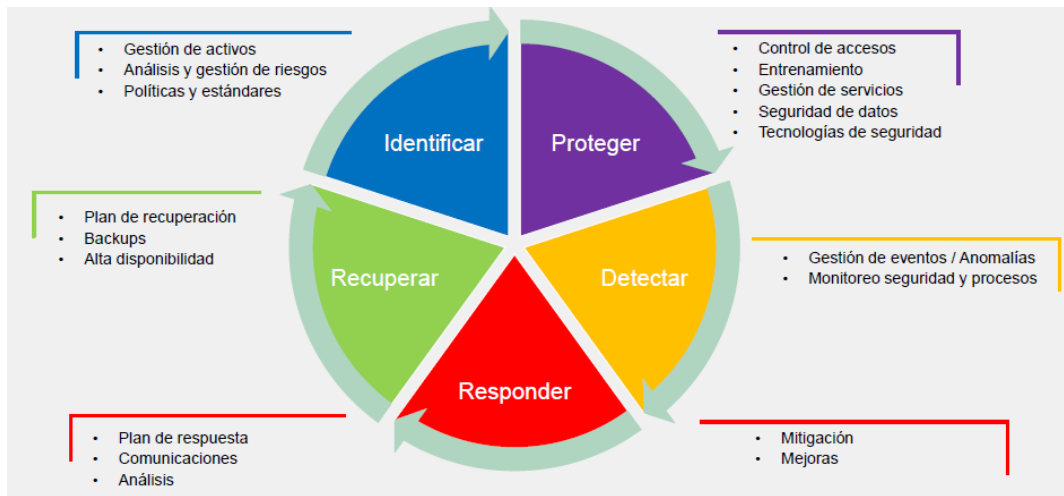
- Gestión de activos
- Análisis y gestión de riesgos
- Políticas y estándares

- Control de accesos
- Entrenamiento
- Gestión de servicios
- Seguridad de datos
- Tecnologías de seguridad

Identificar

Proteger

- Plan de recuperación
- Backups
- Alta disponibilidad

Recuperar

Detectar

- Gestión de eventos / Anomalías
- Monitoreo seguridad y procesos

Responder

- Plan de respuesta
- Comunicaciones
- Análisis

- Mitigación
- Mejoras